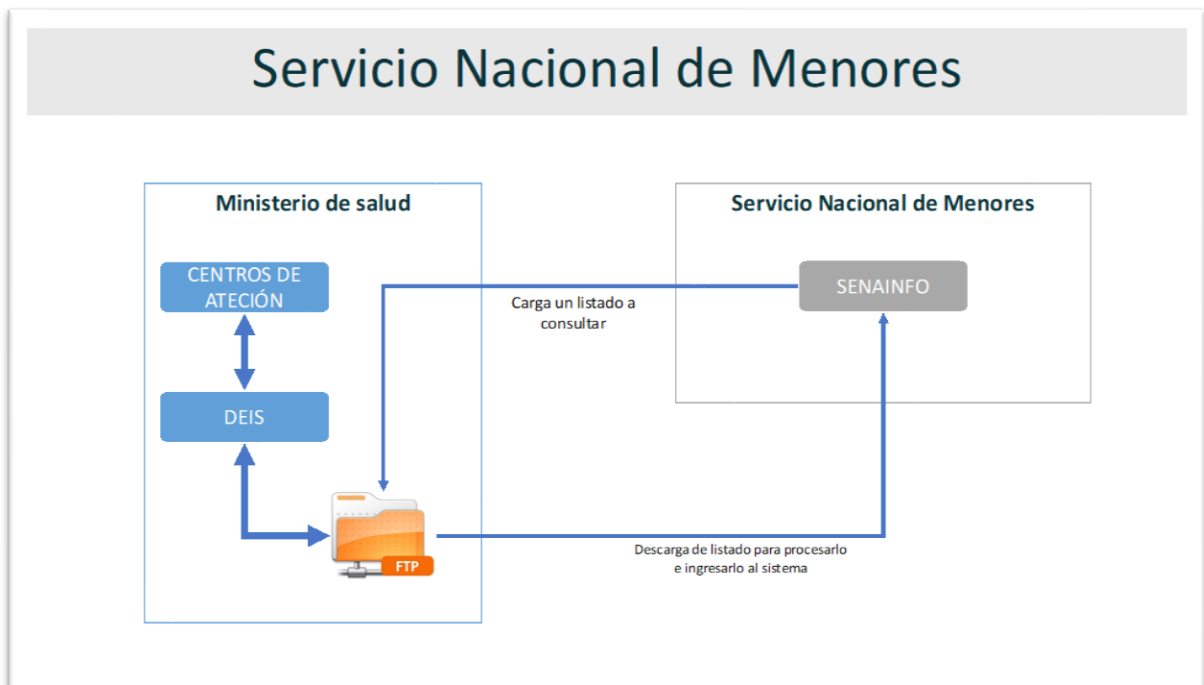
Servicio Nacional de Menores

Ministerio de salud

CENTROS DE ATECIÓN

DEIS

FTP

Carga un listado a consultar

Servicio Nacional de Menores

SENAINFO

Descarga de listado para procesarlo e ingresarlo al sistema